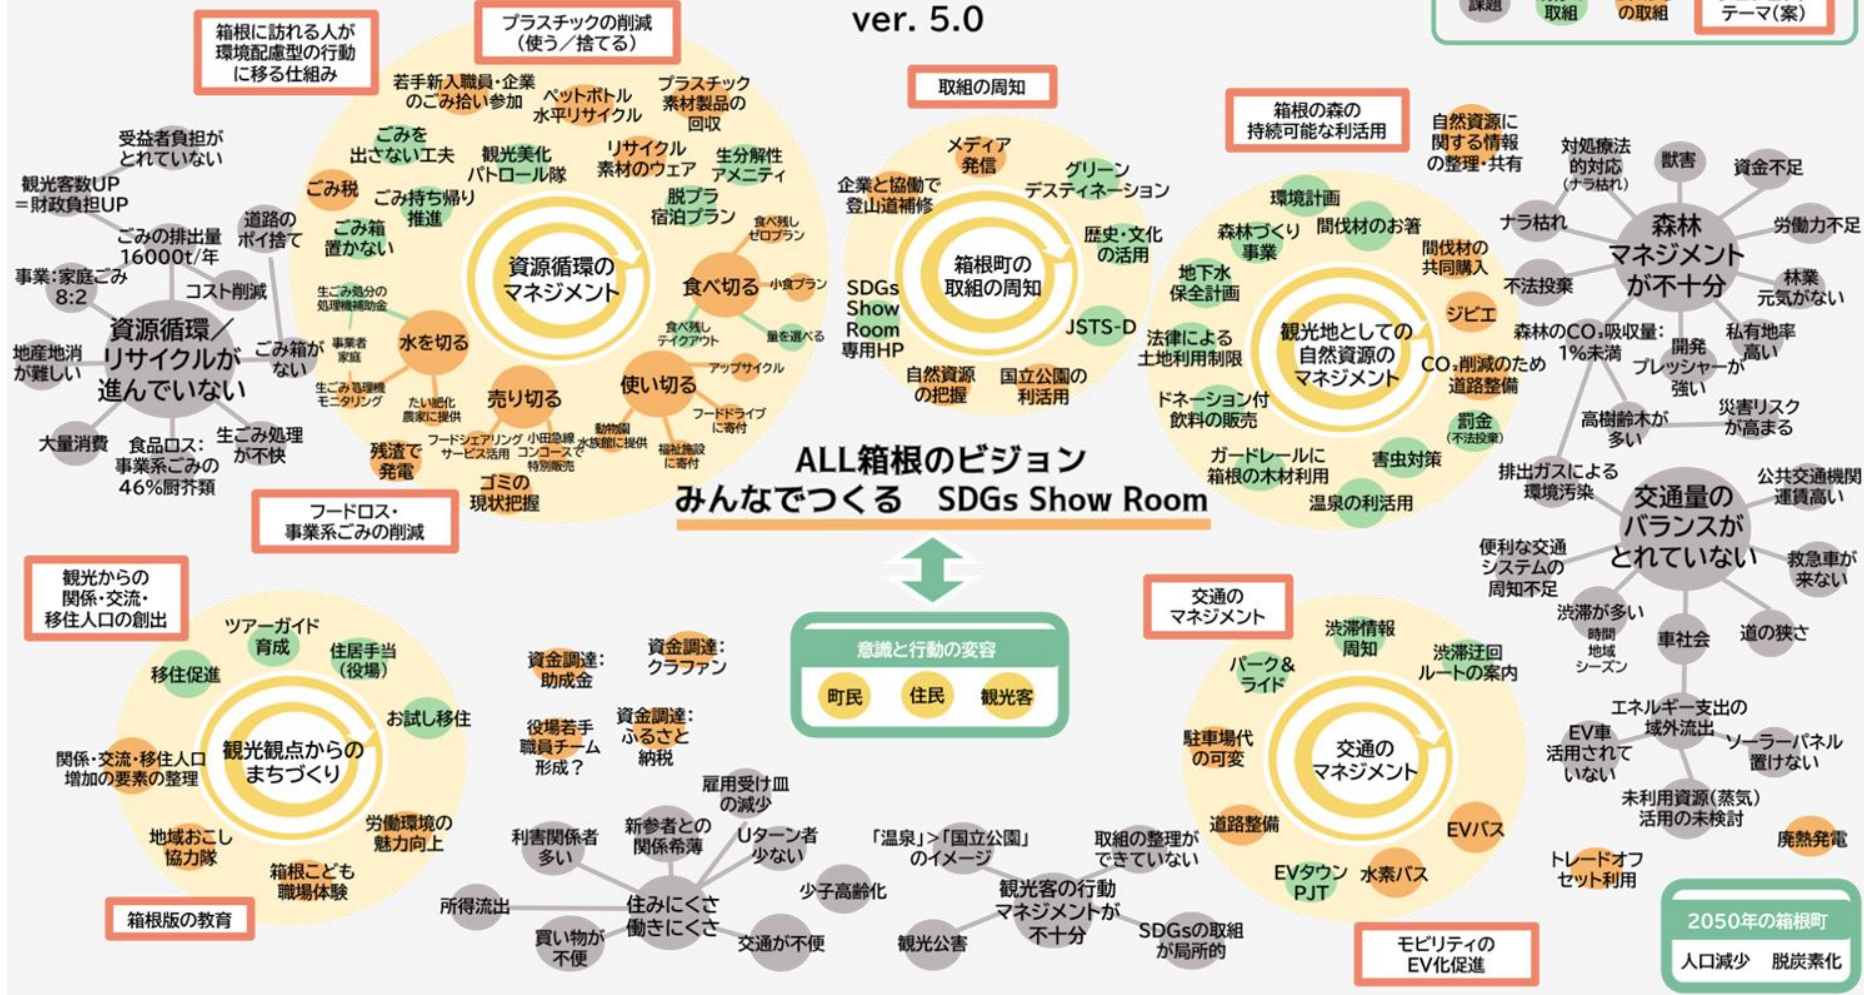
ver. 5.0

課題 取組 の取組 テーマ(案)

箱根に訪れる人が環境配慮型の行動に移る仕組み

プラスチックの削減(使う/捨てる)

取組の周知

箱根の森の持続可能な利活用

自然資源に関する情報の整理・共有

受益者負担がとれていない

観光客数UP =財政負担UP

ごみの排出量 16000t/年

道路のポイ捨て

事業:家庭ごみ 8:2

コスト削減

資源循環/リサイクルが進んでいない

地産地消が難しい

ごみ箱がない

大量消費

食品ロス:事業系ごみの46%厨芥類

生ごみ処理が不快

若手新入職員・企業のごみ拾い参加

ペットボトル水平リサイクル

プラスチック素材製品の回収

ごみを出さない工夫

観光美化パトロール隊

リサイクル素材のウェア

生分解性アメニティ

ごみ税

ごみ持ち帰り推進

脱プラ宿泊プラン

ごみ箱置かない

食べ残しゼロプラン

資源循環のマネジメント

食べ切る

小食プラン

量を選べる

食べ残しテイクアウト

生ごみ処分の処理機補助金

事業者家庭

水を切る

生ごみ処理機モニタリング

たい肥化農家に提供

売り切る

使い切る

アップサイクル

フードドライブに寄付

フードシェアリングサービス活用

小田急線ロマンスカー特別販売

動物園水族館に提供

福祉施設に寄付

残渣で発電

ゴミの現状把握

フードロス・事業系ごみの削減

メディア発信

グリーンデスティネーション

企業と協働で登山道補修

箱根町の取組の周知

歴史・文化の活用

SDGs Show Room 専用HP

JSTS-D

自然資源の把握

国立公園の利活用

環境計画

森林づくり事業

間伐材のお箸

地下水保全計画

間伐材の共同購入

法律による土地利用制限

観光地としての自然資源のマネジメント

ジビエ

CO₂削減のため道路整備

ドネーション付飲料の販売

罰金(不法投棄)

ガードレールに箱根の木材利用

害虫対策

温泉の利活用

対処療法的対応(ナラ枯れ)

獣害

資金不足

ナラ枯れ

森林マネジメントが不十分

労働力不足

不法投棄

林業元気がない

森林のCO₂吸収量:1%未満

開発プレッシャーが強い

私有地率高い

高樹齢木が多い

災害リスクが高まる

排出ガスによる環境汚染

交通量のバランスがとれていない

公共交通機関運賃高い

便利な交通システムの周知不足

救急車が来ない

渋滞が多い 時間 地域 シーズン

車社会

道の狭さ

ALL箱根のビジョン
みんなでつくる SDGs Show Room

観光からの関係・交流・移住人口の創出

ツアーガイド育成

住居手当(役場)

移住促進

お試し移住

観光観点からのまちづくり

関係・交流・移住人口増加の要素の整理

労働環境の魅力向上

地域おこし協力隊

箱根こども職場体験

箱根版の教育

資金調達:助成金

資金調達:クラファン

役場若手職員チーム形成?

資金調達:ふるさと納税

意識と行動の変容

町民 住民 観光客

雇用受け皿の減少

利害関係者多い

新参者との関係希薄

Uターン者少ない

少子高齢化

所得流出

住みにくさ働きにくさ

買い物が不便

交通が不便

「温泉」>「国立公園」のイメージ

取組の整理ができていない

観光客の行動マネジメントが不十分

観光公害

SDGsの取組が局所的

交通のマネジメント

渋滞情報周知

パーク&ライド

渋滞迂回ルートの案内

駐車場代の可変

交通のマネジメント

道路整備

EVバス

EVタウンPJT

水素バス

モビリティのEV化促進

エネルギー支出の域外流出

EV車活用されていない

ソーラーパネル置けない

未利用資源(蒸気)活用の未検討

廃熱発電

トレードオフセット利用

2050年の箱根町

人口減少 脱炭素化